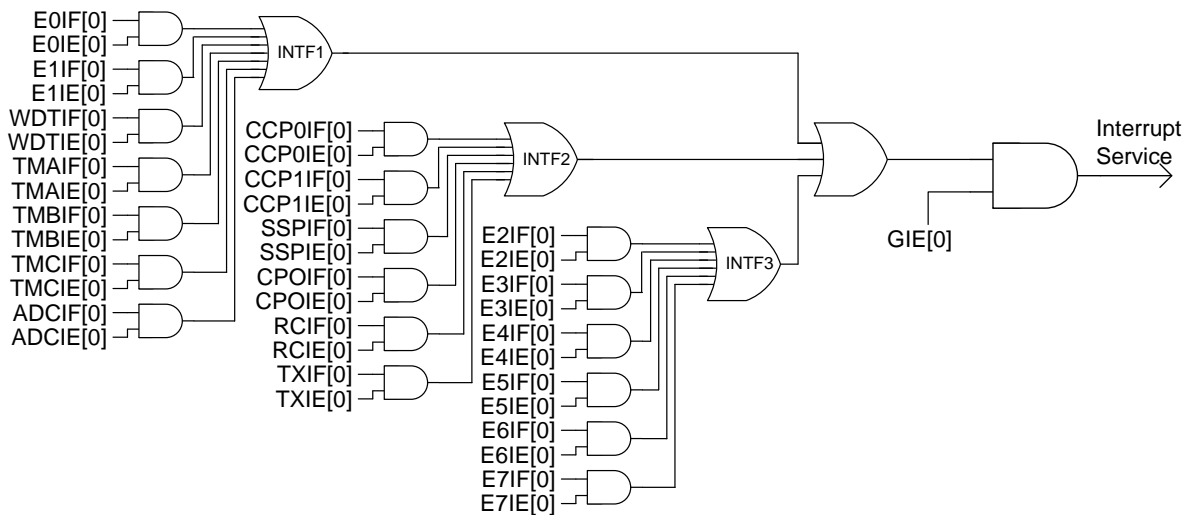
E0IF[0]
E0IE[0]
E1IF[0]
E1IE[0]
WDTIF[0]
WDTIE[0]
TMAIF[0]
TMAIE[0]
TMBIF[0]
TMBIE[0]
TMCIF[0]
TMCIE[0]
ADCIF[0]
ADCIE[0]
INTF1
CCP0IF[0]
CCP0IE[0]
CCP1IF[0]
CCP1IE[0]
SSPIF[0]
SSPIE[0]
CPOIF[0]
CPOIE[0]
RCIF[0]
RCIE[0]
TXIF[0]
TXIE[0]
INTF2
E2IF[0]
E2IE[0]
E3IF[0]
E3IE[0]
E4IF[0]
E4IE[0]
E5IF[0]
E5IE[0]
E6IF[0]
E6IE[0]
E7IF[0]
E7IE[0]
INTF3
GIE[0]
Interrupt Service